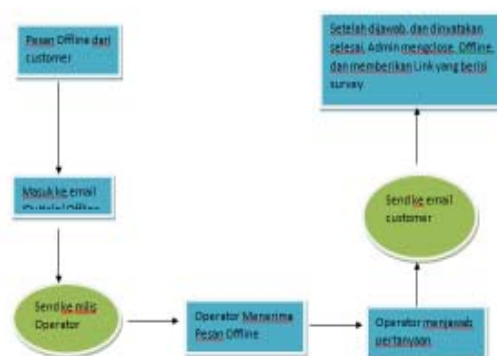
Pesan Offline dari customer

Masuk ke email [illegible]

Send ke milis Operator

Operator Menerima Pesan Offline

Operator menjawab pertanyaan

Send ke email customer

Setelah dijawab, dan dinyatakan selesai, Admin mengclose Offline, dan memberikan Link yang berisi survey